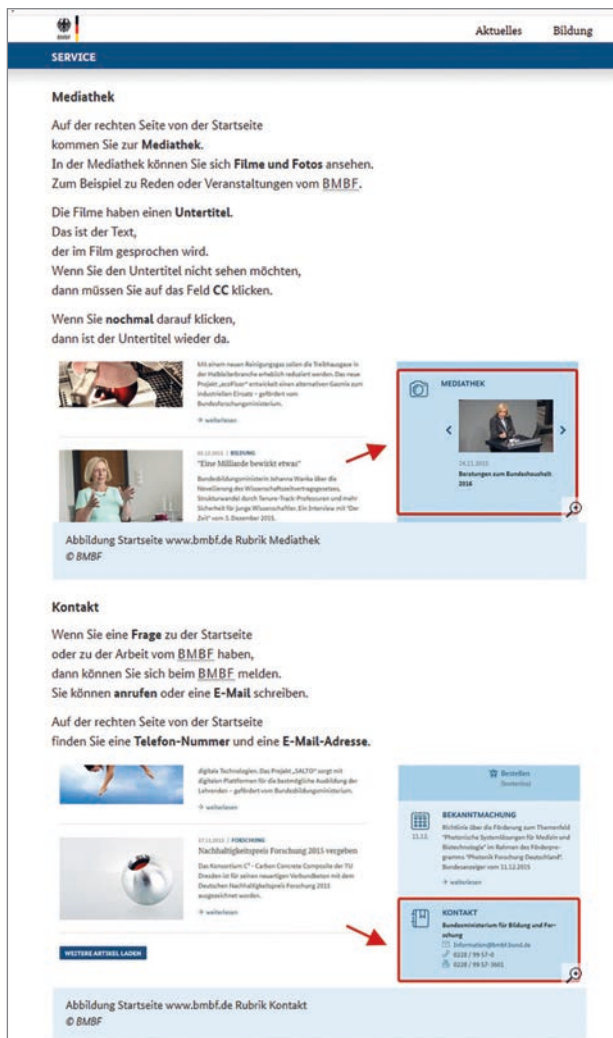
BMBF

Aktuelles Bildung

SERVICE

Mediathek

Auf der rechten Seite von der Startseite kommen Sie zur **Mediathek**.
In der Mediathek können Sie sich **Filme und Fotos** ansehen.
Zum Beispiel zu Reden oder Veranstaltungen vom BMBF.

Die Filme haben einen **Untertitel**.
Das ist der Text, der im Film gesprochen wird.
Wenn Sie den Untertitel nicht sehen möchten, dann müssen Sie auf das Feld **CC** klicken.

Wenn Sie **nochmal** darauf klicken, dann ist der Untertitel wieder da.

Mit einem neuen Reinigungsgas sollen die Treibhausgase in der Halbleiterbranche erheblich reduziert werden. Das neue Projekt „ecoFluor" entwickelt einen alternativen Gasmix zum industriellen Einsatz – gefördert vom Bundesforschungsministerium.

→ weiterlesen

05.12.2015 | BILDUNG

"Eine Milliarde bewirkt etwas"

Bundesbildungsministerin Johanna Wanka über die Novellierung des Wissenschaftszeitvertragsgesetzes, Strukturwandel durch Tenure-Track-Professuren und mehr Sicherheit für junge Wissenschaftler. Ein Interview mit "Der Zeit" vom 3. Dezember 2015.

MEDIATHEK

24.11.2015
Beratungen zum Bundeshaushalt 2016

Abbildung Startseite www.bmbf.de Rubrik Mediathek
© BMBF

Kontakt

Wenn Sie eine **Frage** zu der Startseite oder zu der Arbeit vom BMBF haben, dann können Sie sich beim BMBF melden.
Sie können **anrufen** oder eine **E-Mail** schreiben.

Auf der rechten Seite von der Startseite finden Sie eine **Telefon-Nummer** und eine **E-Mail-Adresse**.

digitale Technologien. Das Projekt „SALTO" sorgt mit digitalen Plattformen für die bestmögliche Ausbildung der Lehrenden – gefördert vom Bundesbildungsministerium.

→ weiterlesen

07.12.2015 | FORSCHUNG

Nachhaltigkeitspreis Forschung 2015 vergeben

Das Konsortium C³ – Carbon Concrete Composite der TU Dresden ist für seinen neuartigen Verbundbeton mit dem Deutschen Nachhaltigkeitspreis Forschung 2015 ausgezeichnet worden.

→ weiterlesen

WEITERE ARTIKEL LADEN

Bestellen
(kostenlos)

BEKANNTMACHUNG

11.12.

Richtlinie über die Förderung zum Themenfeld "Photonische Systemlösungen für Medizin und Biotechnologie" im Rahmen des Förderprogramms "Photonik Forschung Deutschland". Bundesanzeiger vom 11.12.2015

→ weiterlesen

KONTAKT

Bundesministerium für Bildung und Forschung
information@bmbf.bund.de
0228 / 99 57-0
0228 / 99 57-3601

Abbildung Startseite www.bmbf.de Rubrik Kontakt
© BMBF